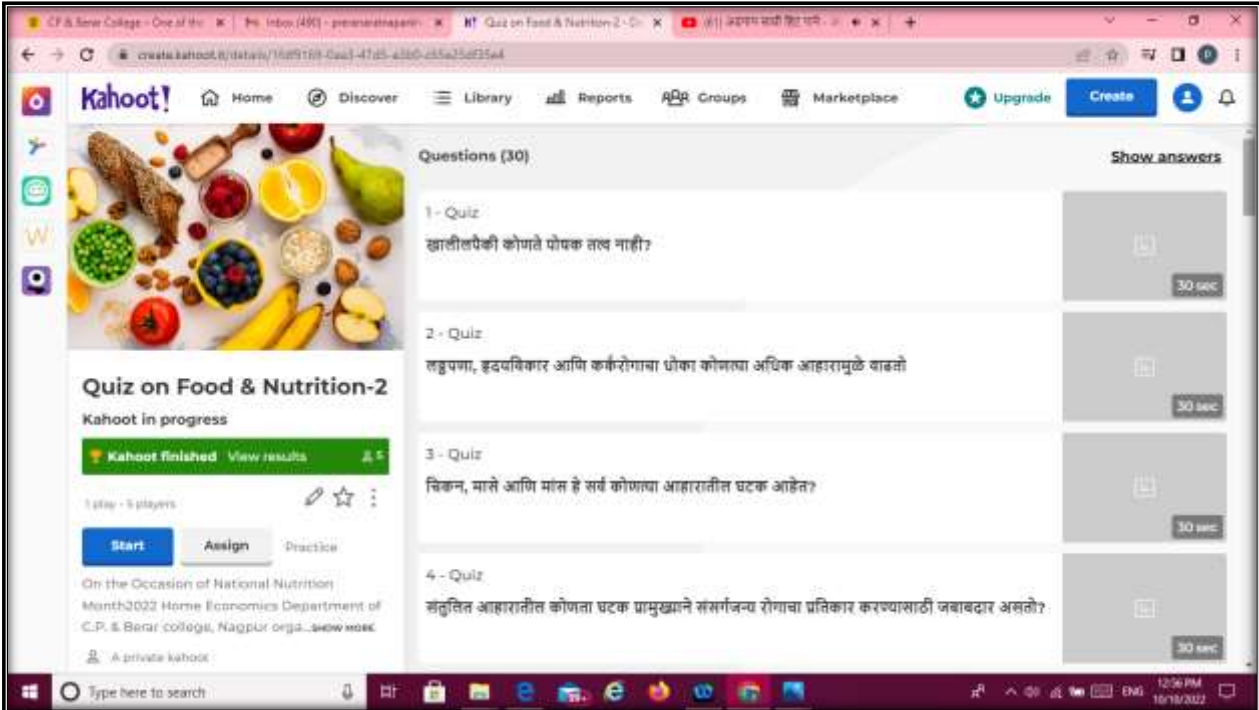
CP & Berar College - One of the | Inbox (490) - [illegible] | Quiz on Food & Nutrition-2 - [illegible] | (61) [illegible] | +

create.kahoot.it/details/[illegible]

Kahoot! Home Discover Library Reports Groups Marketplace Upgrade Create

Quiz on Food & Nutrition-2

Kahoot in progress

Kahoot finished View results 5

1 play · 5 players

Start Assign Practice

On the Occasion of National Nutrition Month2022 Home Economics Department of C.P. & Berar college, Nagpur orga...SHOW MORE

A private kahoot

Questions (30)

Show answers

1 - Quiz
खालीलपैकी कोणते पोषक तत्व नाही?
30 sec

2 - Quiz
लठ्ठपणा, हृदयविकार आणि कर्करोगाचा धोका कोणत्या अधिक आहारामुळे वाढतो
30 sec

3 - Quiz
चिकन, मासे आणि मांस हे सर्व कोणत्या आहारातील घटक आहेत?
30 sec

4 - Quiz
संतुलित आहारातील कोणता घटक प्रामुख्याने संसर्गजन्य रोगाचा प्रतिकार करण्यासाठी जबाबदार असतो?
30 sec

Type here to search

ENG 12:56 PM 10/10/2022